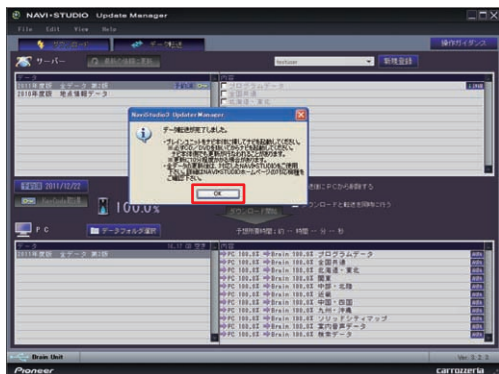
NAVI*STUDIO Update Manager

File Edit View Help

データ転送

操作ガイダンス

サーバー

新規登録

データ

2011年度版 全データ 第2版
2010年度版 地点情報データ

内容

NaviStudio3 UpdateManager

データ転送が完了しました。

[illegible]

OK

更新日 2011/12/22

100.0%

ダウンロード開始

PC

データフォルダ選択

2011年度版 全データ 第2版

PC 100.0% Brain 100.0% プログラムデータ
PC 100.0% Brain 100.0% 全国共通
PC 100.0% Brain 100.0% 北海道・東北
PC 100.0% Brain 100.0% 関東
PC 100.0% Brain 100.0% 中部・北陸
PC 100.0% Brain 100.0% 近畿
PC 100.0% Brain 100.0% 中国・四国
PC 100.0% Brain 100.0% 九州・沖縄
PC 100.0% Brain 100.0% ソリッドシティマップ
PC 100.0% Brain 100.0% 案内音声データ
PC 100.0% Brain 100.0% 検索データ

Brain Unit

Pioneer

carrozzeria